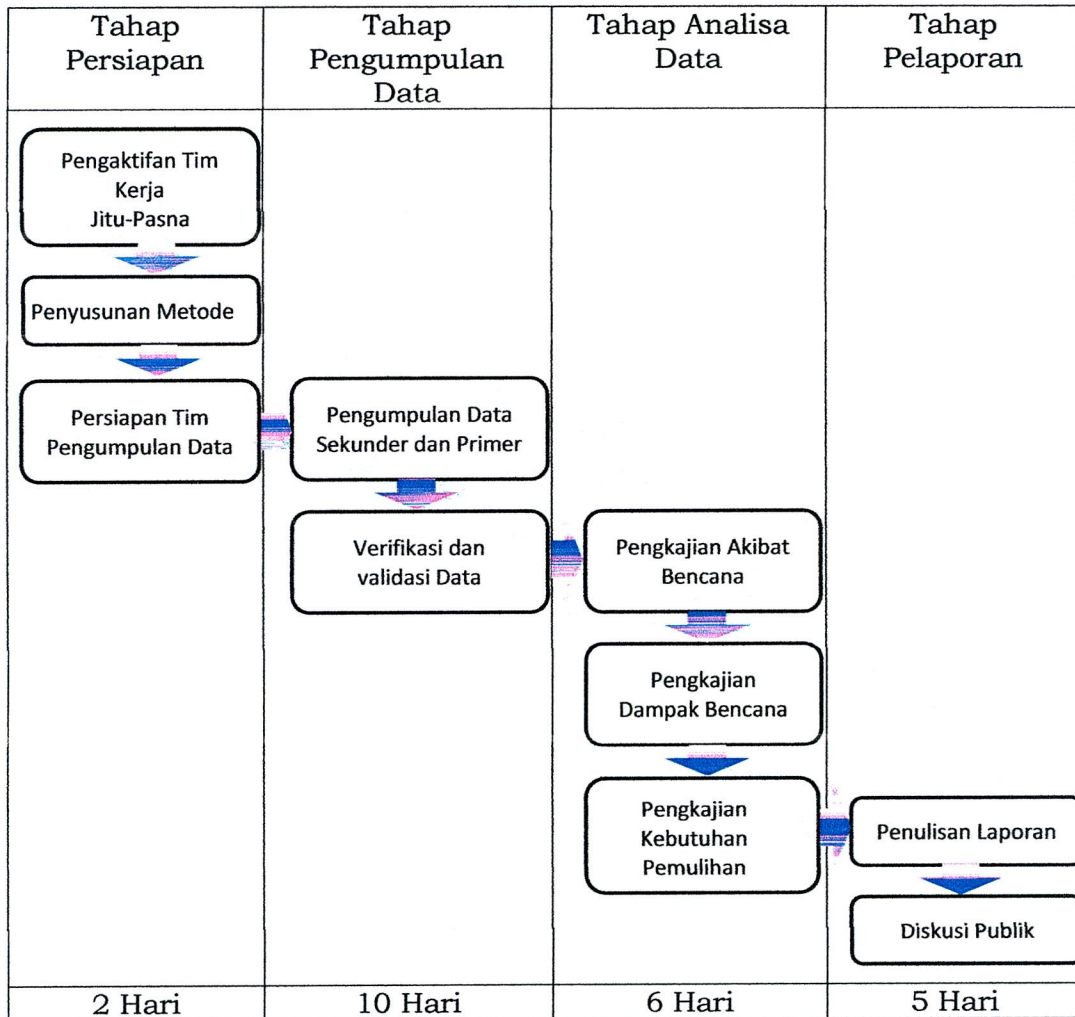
| Tahap Persiapan | Tahap Pengumpulan Data | Tahap Analisa Data | Tahap Pelaporan |
|---|---|---|---|
| Pengaktifan Tim Kerja Jitu-Pasna<br>Penyusunan Metode<br>Persiapan Tim Pengumpulan Data | Pengumpulan Data Sekunder dan Primer<br>Verifikasi dan validasi Data | Pengkajian Akibat Bencana<br>Pengkajian Dampak Bencana<br>Pengkajian Kebutuhan Pemulihan | Penulisan Laporan<br>Diskusi Publik |
| 2 Hari | 10 Hari | 6 Hari | 5 Hari |